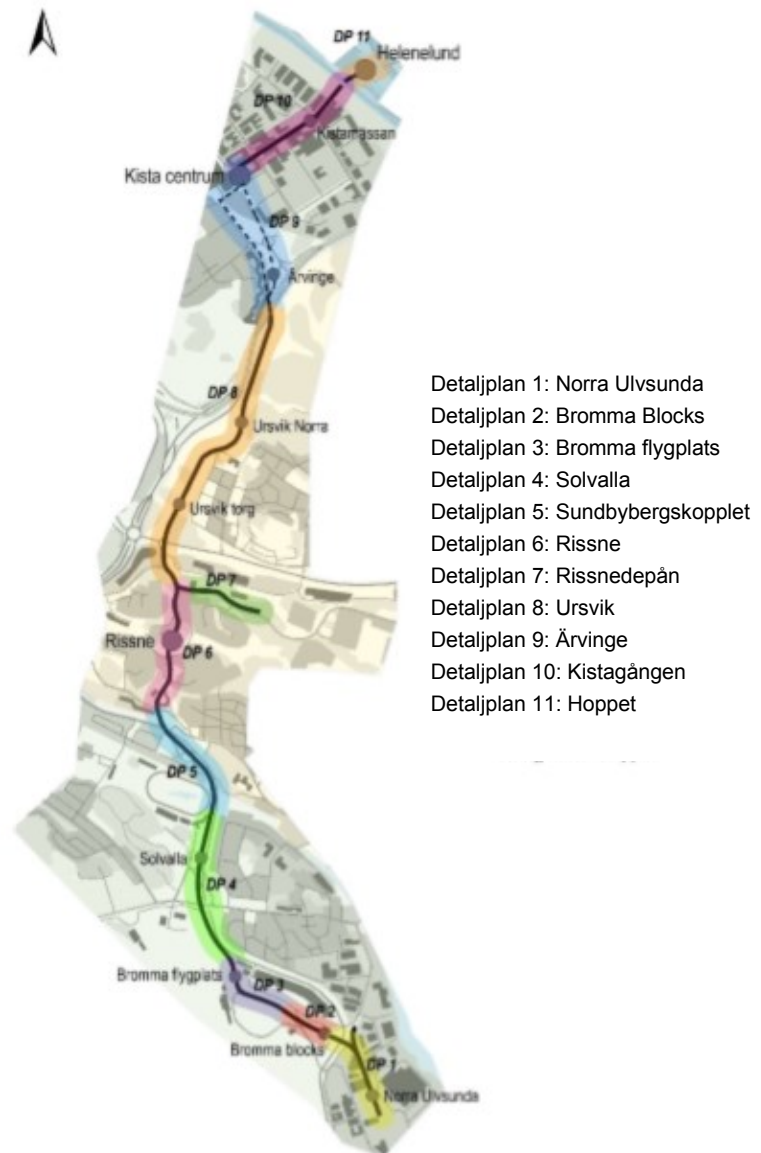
DP 11
Helenelund
DP 10
Kistamässan
Kista centrum
DP 9
Ärvinge
DP 8
Ursvik Norra
Ursvik torg
DP 7
Rissne
DP 6
DP 5
Solvalla
DP 4
Bromma flygplats
DP 3
DP 2
Bromma blocks
DP 1
Norra Ulvsunda

Detaljplan 1: Norra Ulvsunda
Detaljplan 2: Bromma Blocks
Detaljplan 3: Bromma flygplats
Detaljplan 4: Solvalla
Detaljplan 5: Sundbybergskopplet
Detaljplan 6: Rissne
Detaljplan 7: Rissnedepån
Detaljplan 8: Ursvik
Detaljplan 9: Ärvinge
Detaljplan 10: Kistagången
Detaljplan 11: Hoppet